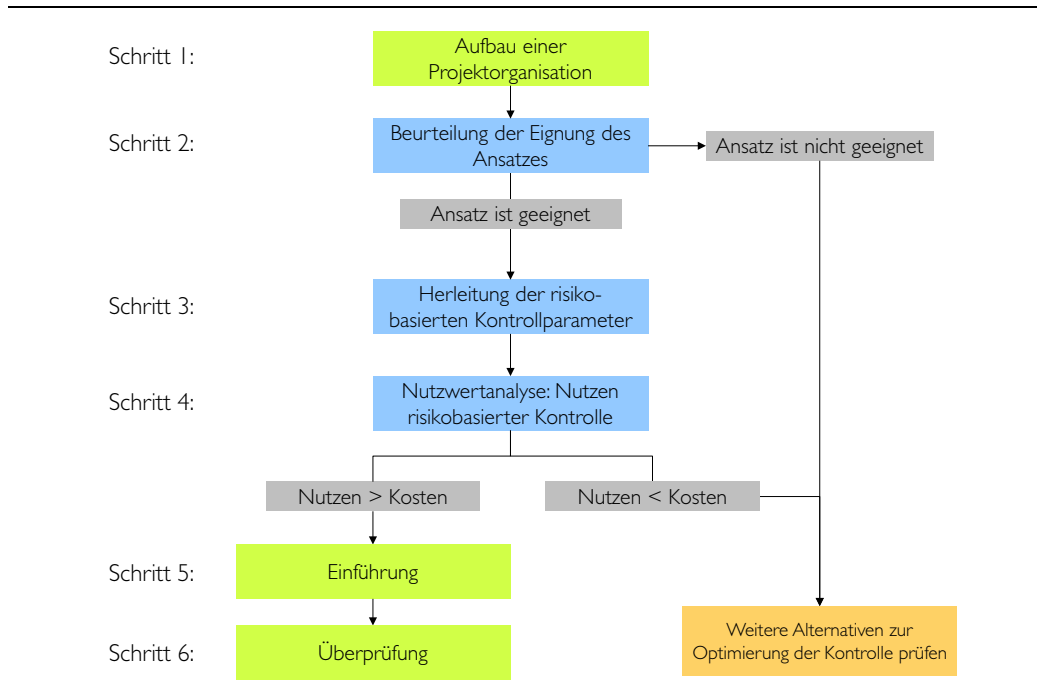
Schritt 1:

Aufbau einer Projektorganisation

Schritt 2:

Beurteilung der Eignung des Ansatzes

Ansatz ist nicht geeignet

Ansatz ist geeignet

Schritt 3:

Herleitung der risikobasierten Kontrollparameter

Schritt 4:

Nutzwertanalyse: Nutzen risikobasierter Kontrolle

Nutzen > Kosten

Nutzen < Kosten

Schritt 5:

Einführung

Schritt 6:

Überprüfung

Weitere Alternativen zur Optimierung der Kontrolle prüfen